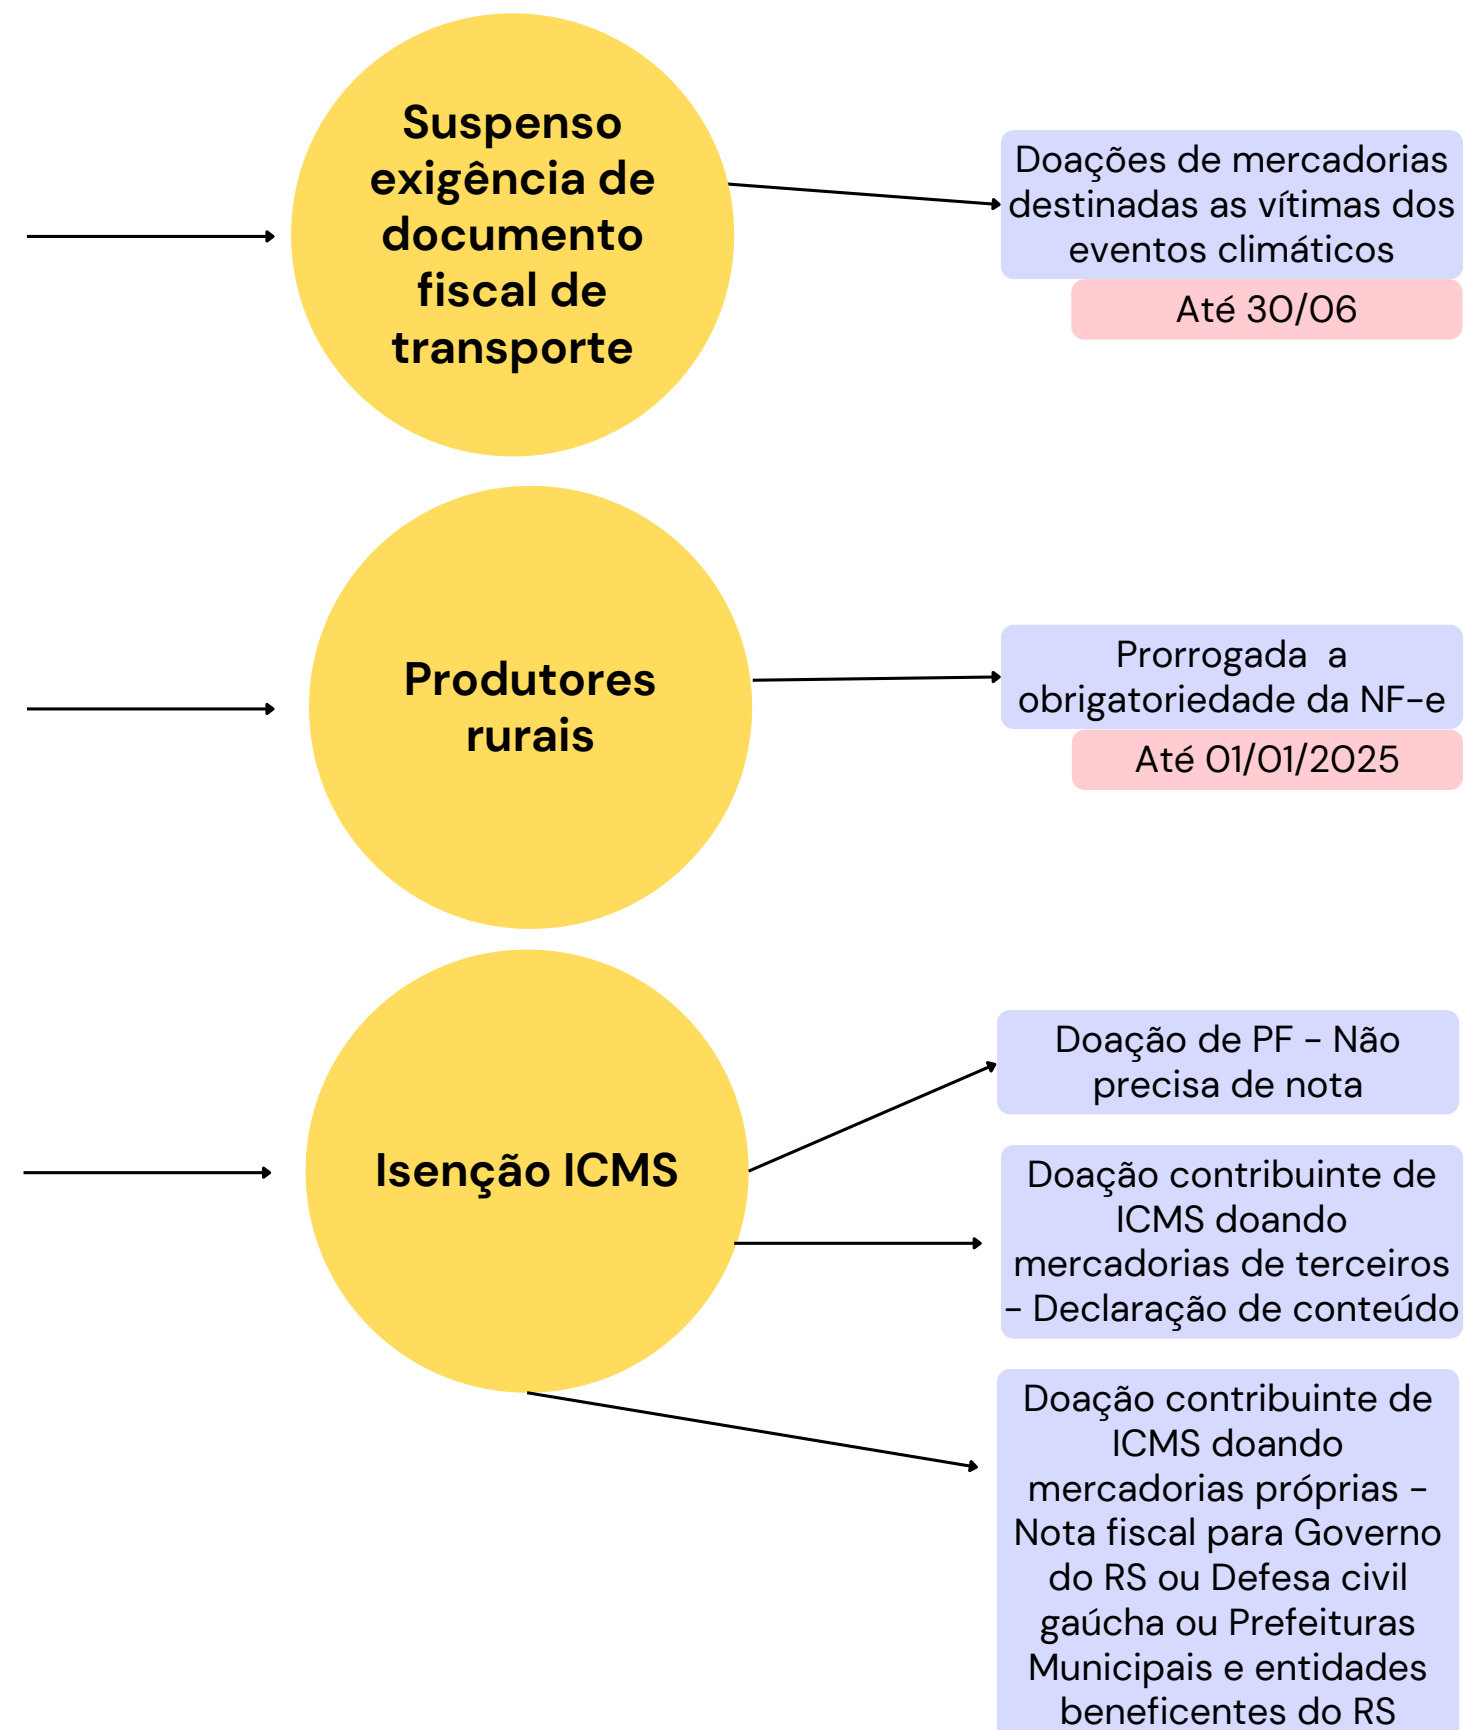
Suspenso exigência de documento fiscal de transporte

Doações de mercadorias destinadas as vítimas dos eventos climáticos

Até 30/06

Produtores rurais

Prorrogada a obrigatoriedade da NF-e

Até 01/01/2025

Isenção ICMS

Doação de PF - Não precisa de nota

Doação contribuinte de ICMS doando mercadorias de terceiros - Declaração de conteúdo

Doação contribuinte de ICMS doando mercadorias próprias - Nota fiscal para Governo do RS ou Defesa civil gaúcha ou Prefeituras Municipais e entidades beneficentes do RS